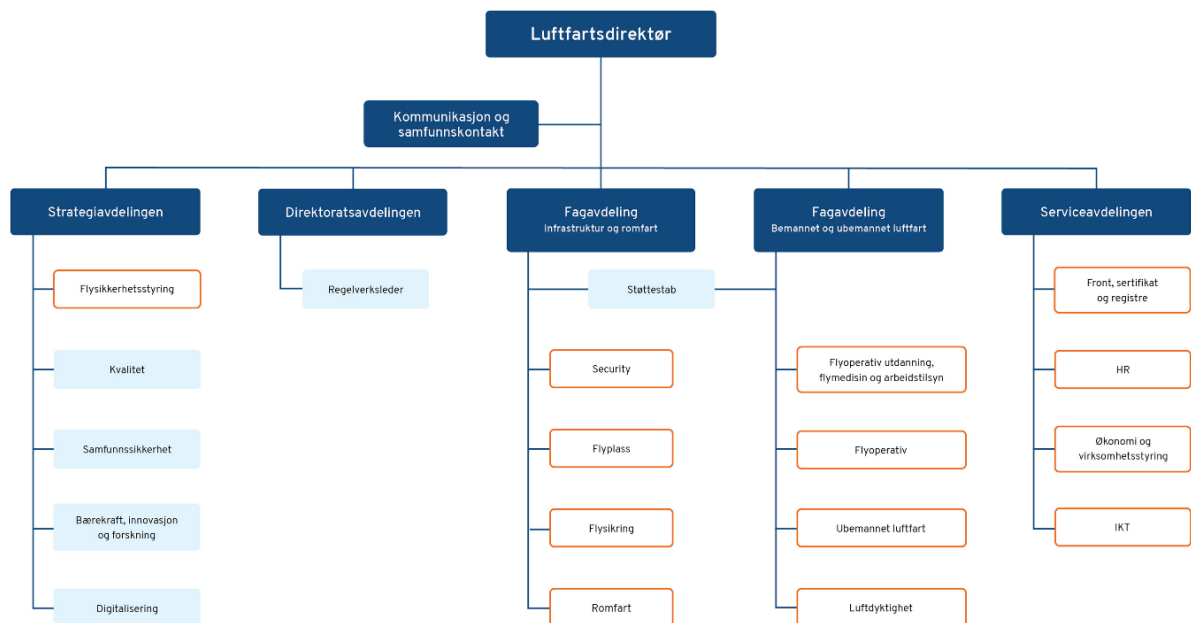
Luftfartsdirektør

Kommunikasjon og samfunnskontakt

Strategiavdelingen

Flysikkerhetsstyring

Kvalitet

Samfunnssikkerhet

Bærekraft, innovasjon og forskning

Digitalisering

Direktoratsavdelingen

Regelverksleder

Fagavdeling
Infrastruktur og romfart

Støttestab

Security

Flyplass

Flysikring

Romfart

Fagavdeling
Bemannet og ubemannet luftfart

Flyoperativ utdanning, flymedisin og arbeidstilsyn

Flyoperativ

Ubemannet luftfart

Luftdyktighet

Serviceavdelingen

Front, sertifikat og registre

HR

Økonomi og virksomhetsstyring

IKT